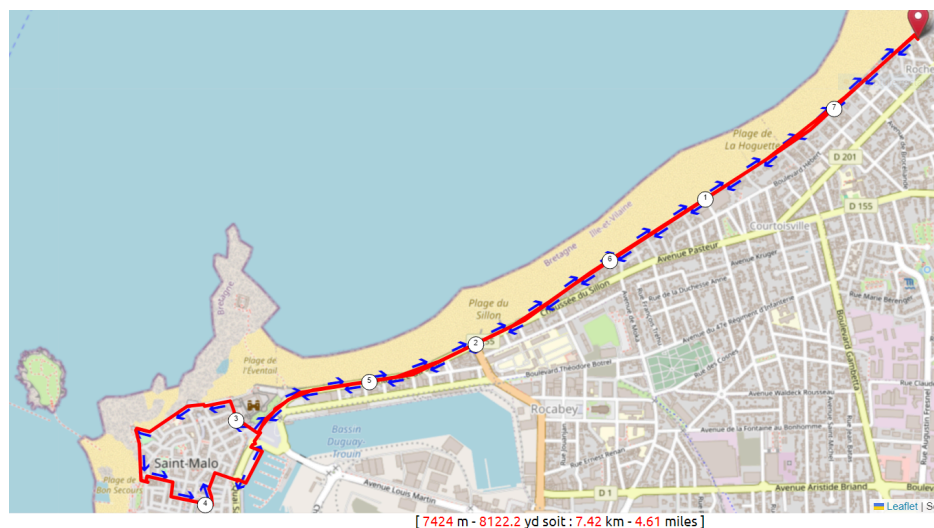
Plage de La Hoguette
7
1
6
Bretagne
Ille-et-Vilaine
Plage du Sillon
Chaussée du Sillon
Avenue Pasteur
Courtoisville
D 201
D 155
2
5
Plage de l'Éventail
Bretagne
3
Bassin Duguay-Trouin
Saint-Malo
Plage de Bon Secours
4
Rocabey
Boulevard Théodore Botrel
Avenue Louis Martin
Boulevard Hébert
Avenue de la Fontaine au Bonhomme
Avenue Waldeck Rousseau
Boulevard Gambetta
Avenue Aristide Briand
D 1
Rue Marie Bérenger
Rue de la Duchesse Anne
Avenue Kruger
Avenue du 47e Régiment d'Infanterie
Rue Claude
Leaflet | Se
Boulev
Roche
[ 7424 m - 8122.2 yd soit : 7.42 km - 4.61 miles ]